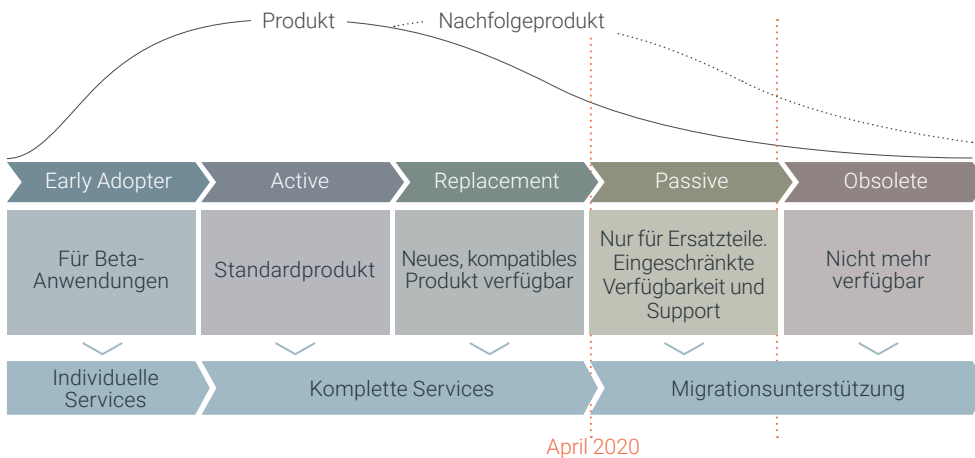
Produkt

Nachfolgeprodukt

Early Adopter

Active

Replacement

Passive

Obsolete

Für Beta-Anwendungen

Standardprodukt

Neues, kompatibles Produkt verfügbar

Nur für Ersatzteile. Eingeschränkte Verfügbarkeit und Support

Nicht mehr verfügbar

Individuelle Services

Komplette Services

Migrationsunterstützung

April 2020